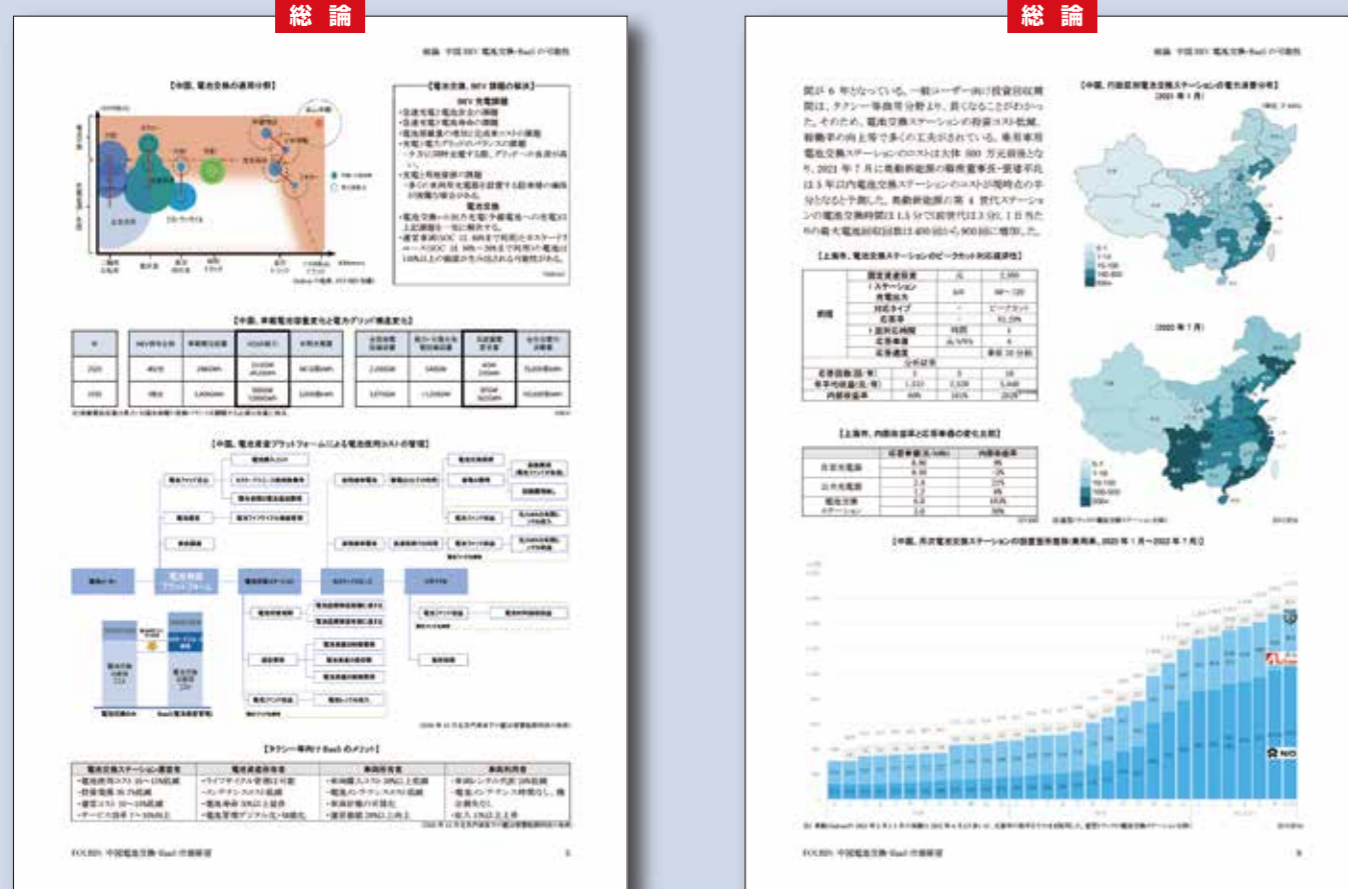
総 論

【中国、電池交換の適用分析】

【電池交換、NEV課題の解決】

【中国、車載電池容量変化と電力グリッド構造変化】

【中国、電池資産プラットフォームによる電池使用コストの管理】

【タクシー等向けBaaSのメリット】

総 論

間が6年となっている。一般ユーザー向け投資回収期間は、タクシー等商用分野より、長くなることがわかった。そのため、電池交換ステーションの投資コスト低減、稼働率の向上等で多くの工夫がされている。乗用車用電池交換ステーションのコストは大体300万元前後となり、2021年7月に奥動新能源の報告書によると、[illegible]は5年以内電池交換ステーションのコストが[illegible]となると予測した。奥動新能源の第4世代ステーションの電池交換時間は1.5分で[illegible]は3分以、1日当たりの最大電池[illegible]は400回から900回に増加した。

【中国、円形区域電池交換ステーションの電力消費分布】

【上海市、電池交換ステーションのピークカット対応感度性】

【上海市、内部収益率と収率年推の変化比較】

【中国、月次電池交換ステーションの設置数推移(車両車、2020年1月～2022年7月)】

FOURIN 中国電池交換・BaaS市場展望 5

FOURIN 中国電池交換・BaaS市場展望 9